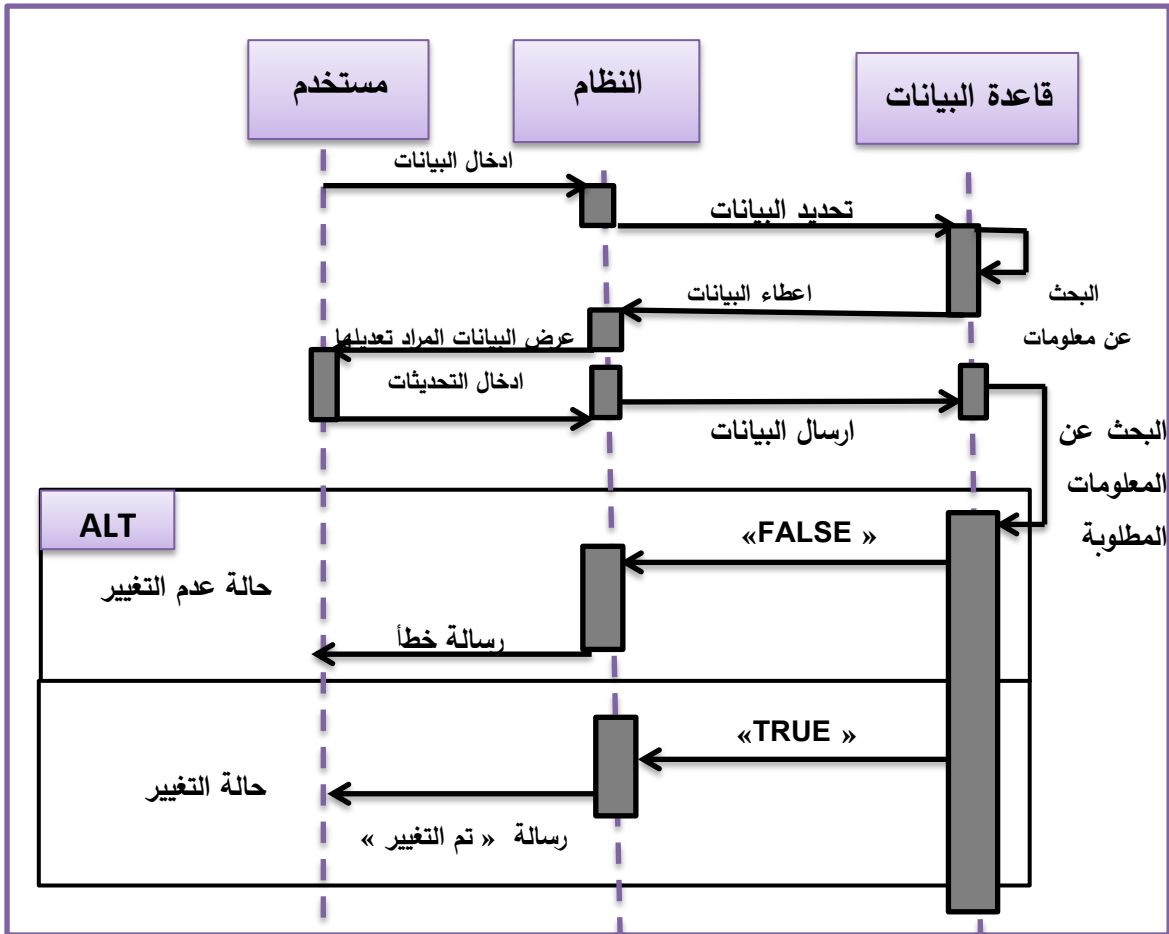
مستخدم

النظام

قاعدة البيانات

ادخال البيانات

تحديد البيانات

البحث عن معلومات

اعطاء البيانات

عرض البيانات المراد تعديلها

ادخال التحديثات

ارسال البيانات

البحث عن المعلومات المطلوبة

ALT

«FALSE »

حالة عدم التغيير

رسالة خطأ

«TRUE »

حالة التغيير

رسالة « تم التغيير »